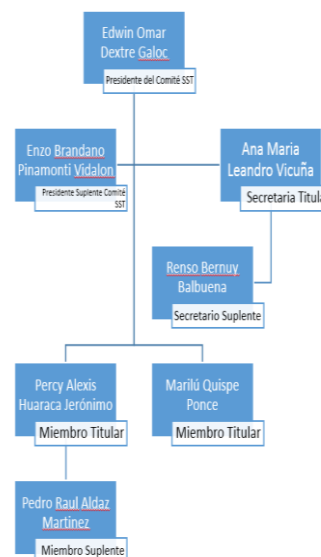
Edwin Omar Dextre Galoc
Presidente del Comité SST

Enzo Brandano Pinamonti Vidalon
Presidente Suplente Comité SST

Ana Maria Leandro Vicuña
Secretaria Titula

Renso Bernuy Balbuena
Secretario Suplente

Percy Alexis Huaraca Jerónimo
Miembro Titular

Marilú Quispe Ponce
Miembro Titular

Pedro Raul Aldaz Martinez
Miembro Suplente